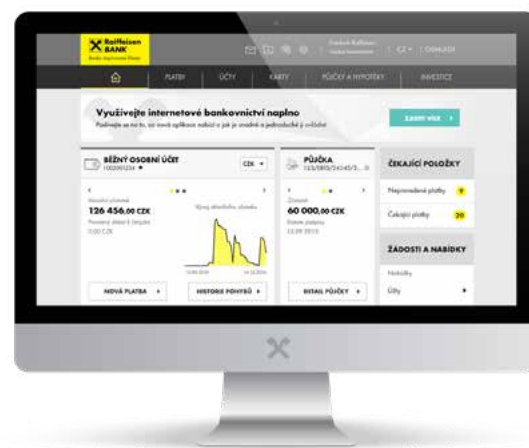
Raiffeisen BANK

CZ | ODHLÁSIT

PLATBY | ÚČTY | KARTY | PŮJČKY A HYPOTÉKY | INVESTICE

Využívejte internetové bankovnictví naplno

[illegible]

ZJISTIT VÍCE

BĚŽNÝ OSOBNÍ ÚČET

CZK

126 456,00 CZK

NOVÁ PLATBA

HISTORIE POHYBŮ

PŮJČKA

60 000,00 CZK

DETAIL PŮJČKY

ČEKAJÍCÍ POLOŽKY

Nepotvrzené platby 9

Čekající platby 20

ŽÁDOSTI A NABÍDKY

Novinky

Účty